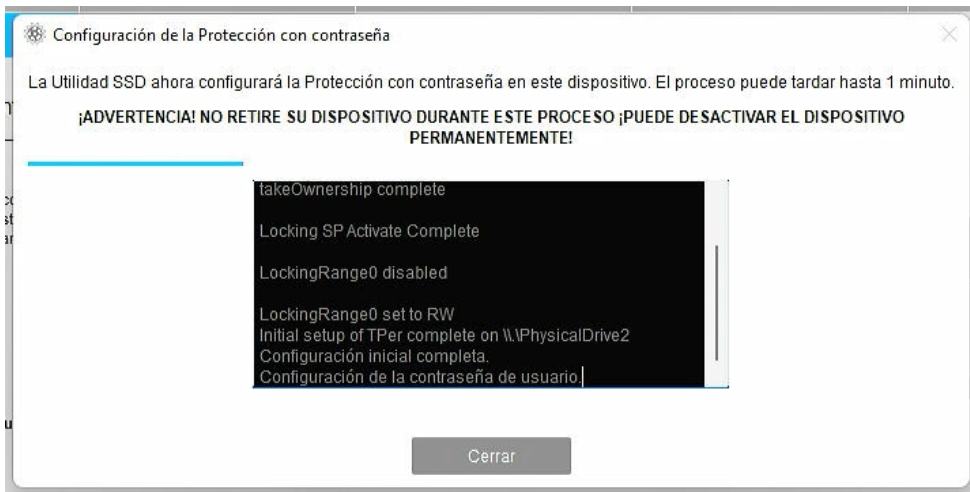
Configuración de la Protección con contraseña

La Utilidad SSD ahora configurará la Protección con contraseña en este dispositivo. El proceso puede tardar hasta 1 minuto.

¡ADVERTENCIA! NO RETIRE SU DISPOSITIVO DURANTE ESTE PROCESO ¡PUEDE DESACTIVAR EL DISPOSITIVO PERMANENTEMENTE!

takeOwnership complete

Locking SP Activate Complete

LockingRange0 disabled

LockingRange0 set to RW
Initial setup of TPer complete on \\.\PhysicalDrive2
Configuración inicial completa.
Configuración de la contraseña de usuario.

Cerrar